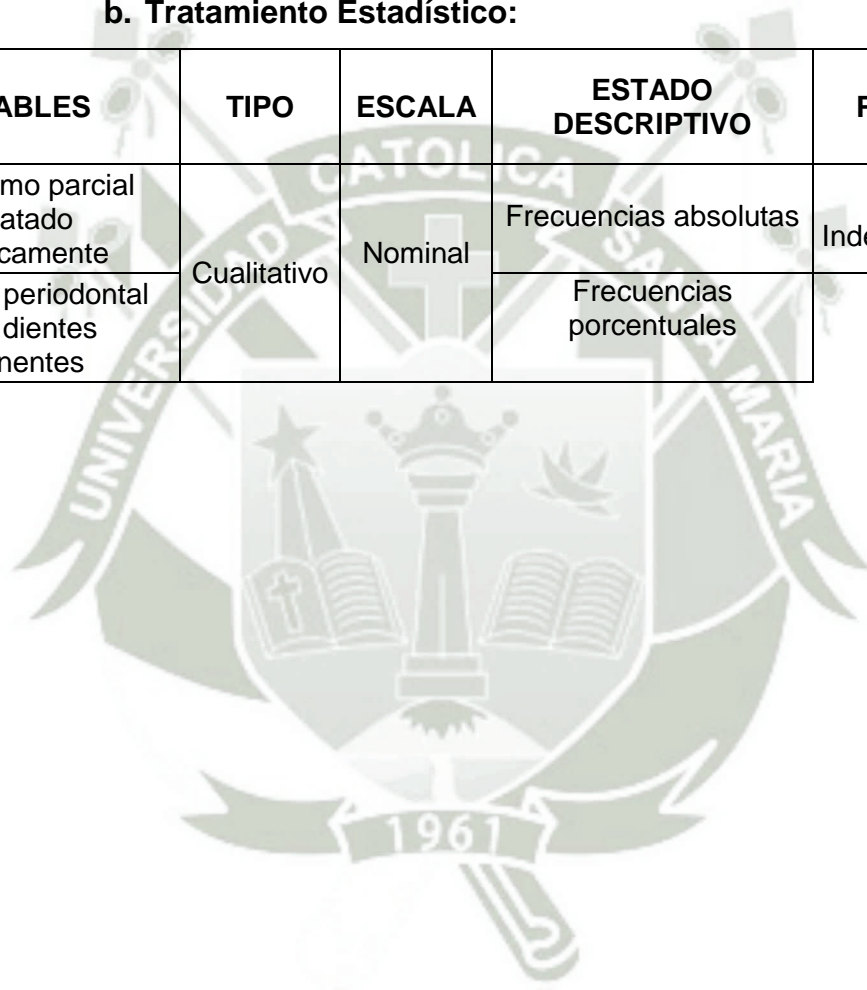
b. Tratamiento Estadístico:

| ABLES | TIPO | ESCALA | ESTADO DESCRIPTIVO | F |
|---|---|---|---|---|
| mo parcial atado camente | Cualitativo | Nominal | Frecuencias absolutas | Ind |
| periodontal dientes nentes | | | Frecuencias porcentuales | |

CATOLICA
UNIVERSIDAD
SANTA MARIA
1961